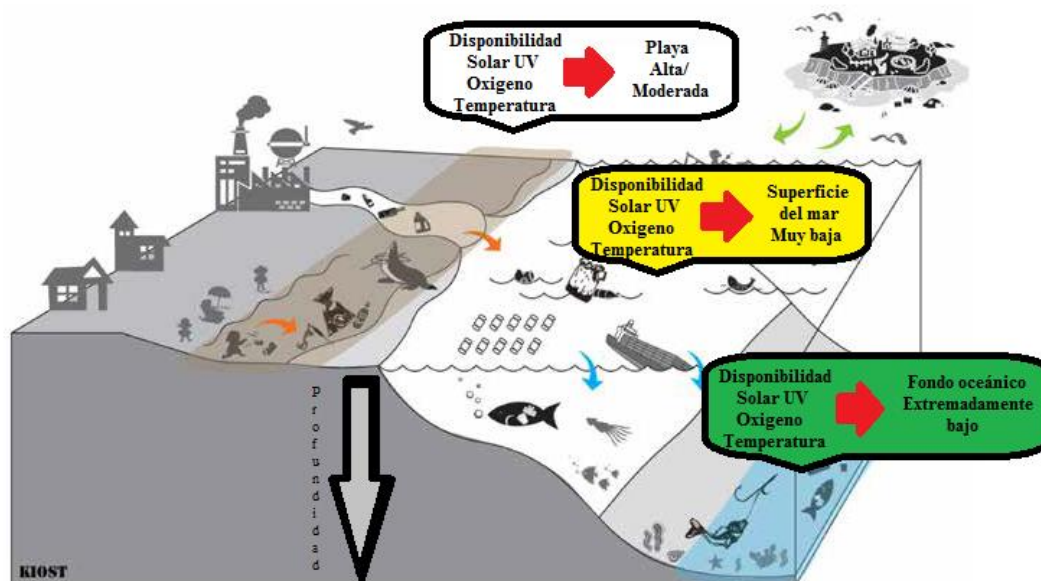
Disponibilidad
Solar UV
Oxigeno
Temperatura

Playa
Alta/
Moderada

Disponibilidad
Solar UV
Oxigeno
Temperatura

Superficie
del mar
Muy baja

Disponibilidad
Solar UV
Oxigeno
Temperatura

Fondo oceánico
Extremadamente
bajo

Profundidad

KIOST